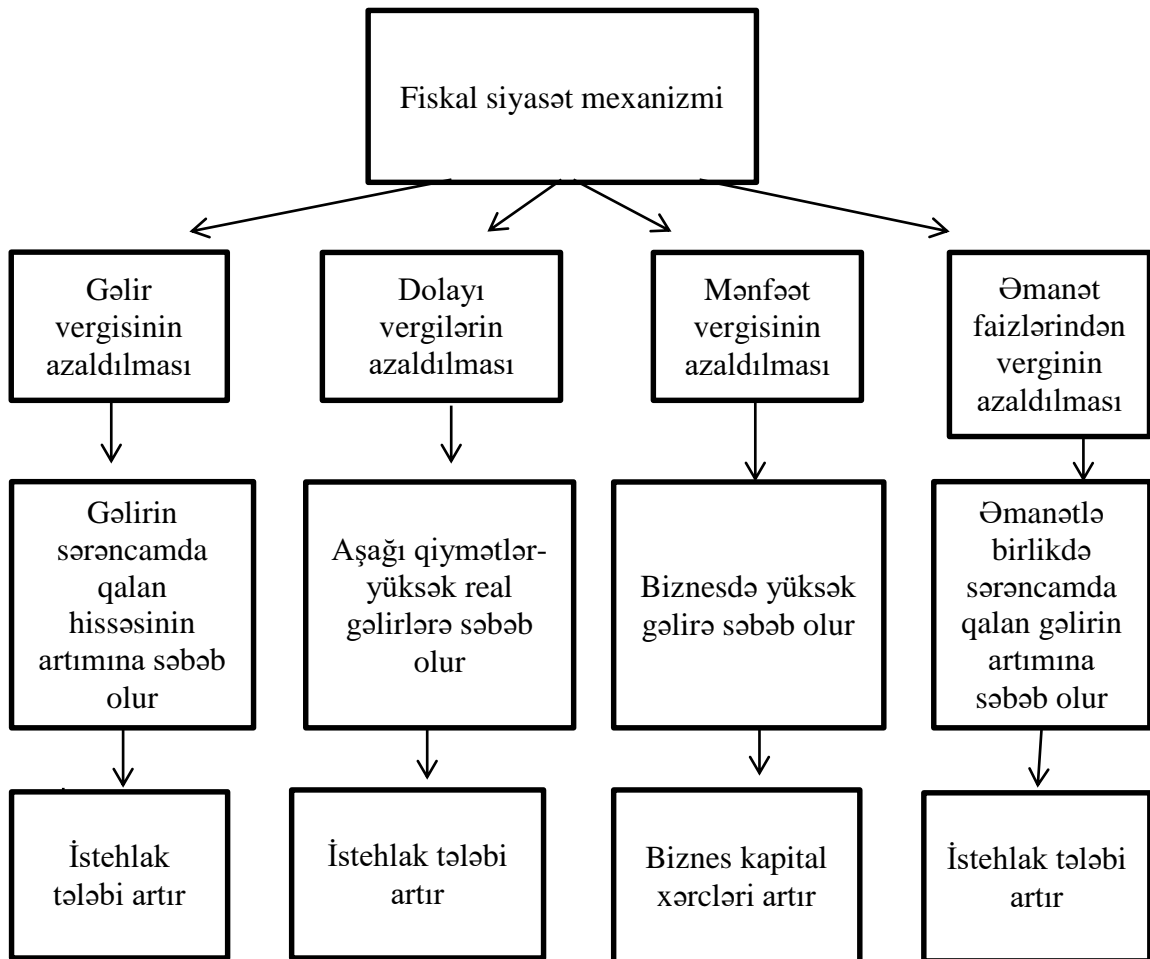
Fiskal siyasət mexanizmi

Gəlir vergisinin azaldılması

Dolayı vergilərin azaldılması

Mənfəət vergisinin azaldılması

Əmanət faizlərindən verginin azaldılması

Gəlirin sərəncamda qalan hissəsinin artımına səbəb olur

Aşağı qiymətlər-yüksək real gəlirlərə səbəb olur

Biznesdə yüksək gəlirə səbəb olur

Əmanətlə birlikdə sərəncamda qalan gəlirin artımına səbəb olur

İstehlak tələbi artır

İstehlak tələbi artır

Biznes kapital xərcləri artır

İstehlak tələbi artır